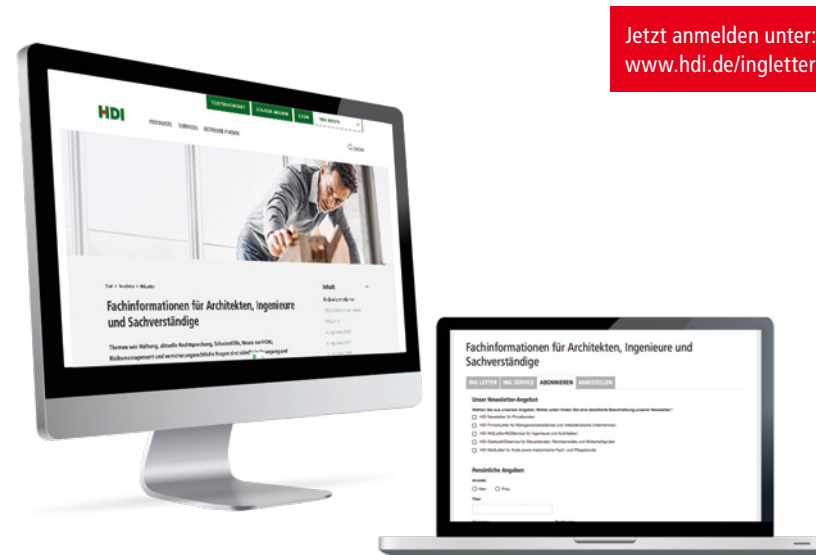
Jetzt anmelden unter:
www.hdi.de/ingletter

HDI

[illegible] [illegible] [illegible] HDI GROUP

PRODUKTE SERVICES BERATER FINDEN

Suche

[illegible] > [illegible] > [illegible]

Fachinformationen für Architekten, Ingenieure und Sachverständige

Themen wie Haftung, aktuelle Rechtsprechung, Schnittstelle, Neues zur HOAI, Risikomanagement und versicherungsrechtliche Fragen sind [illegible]

Inhalt

Fachinformationen für Architekten, Ingenieure und Sachverständige

ING LETTER ING SERVICE ABONNIEREN ABBESTELLEN

Unser Newsletter-Angebot

Persönliche Angaben

Anrede

Herr Frau

Titel